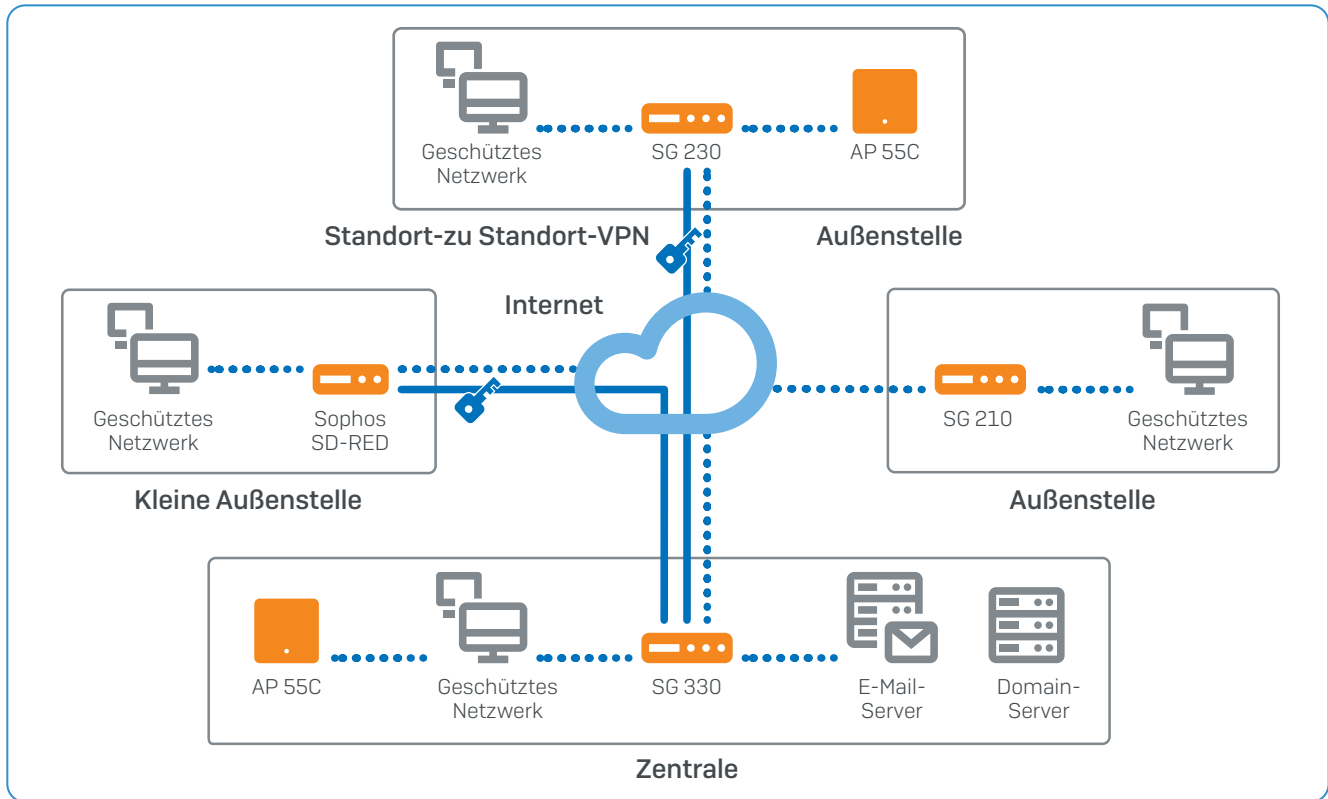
Geschütztes Netzwerk

SG 230

AP 55C

Standort-zu Standort-VPN

Außenstelle

Internet

Geschütztes Netzwerk

Sophos SD-RED

SG 210

Geschütztes Netzwerk

Kleine Außenstelle

Außenstelle

AP 55C

Geschütztes Netzwerk

SG 330

E-Mail-Server

Domain-Server

Zentrale